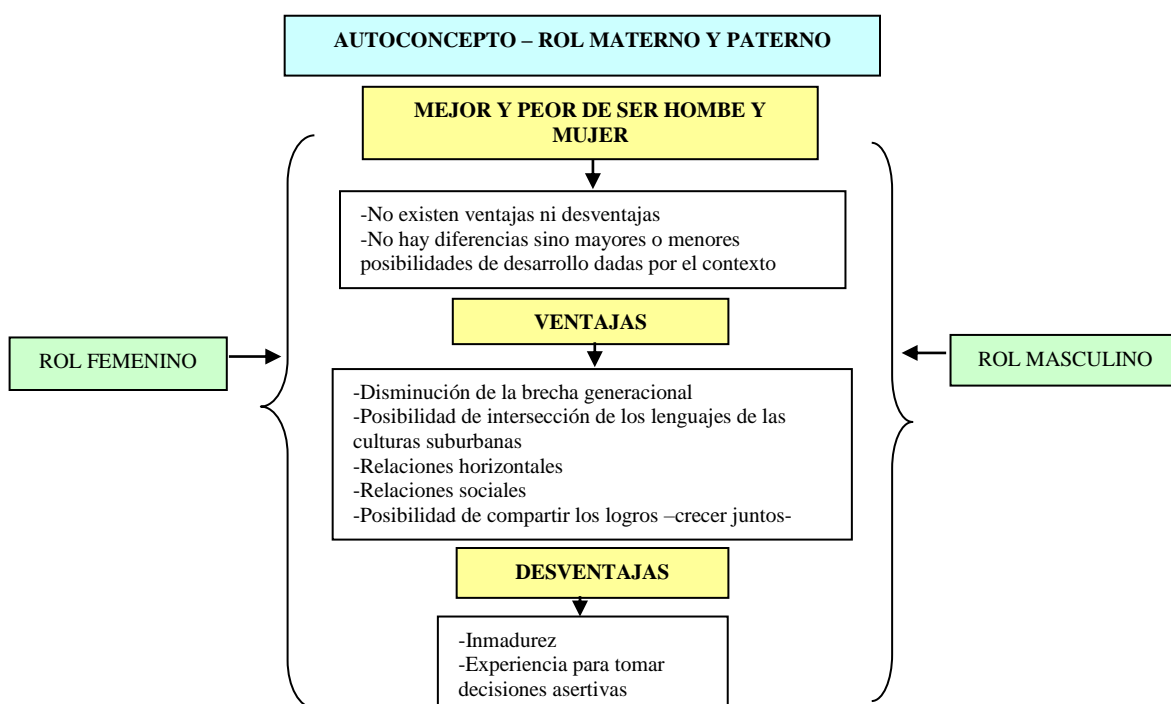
AUTOCONCEPTO – ROL MATERNO Y PATERNO

MEJOR Y PEOR DE SER HOMBE Y MUJER

-No existen ventajas ni desventajas
-No hay diferencias sino mayores o menores posibilidades de desarrollo dadas por el contexto

ROL FEMENINO

VENTAJAS

ROL MASCULINO

-Disminución de la brecha generacional
-Posibilidad de intersección de los lenguajes de las culturas suburbanas
-Relaciones horizontales
-Relaciones sociales
-Posibilidad de compartir los logros –crecer juntos-

DESVENTAJAS

-Inmadurez
-Experiencia para tomar decisiones asertivas